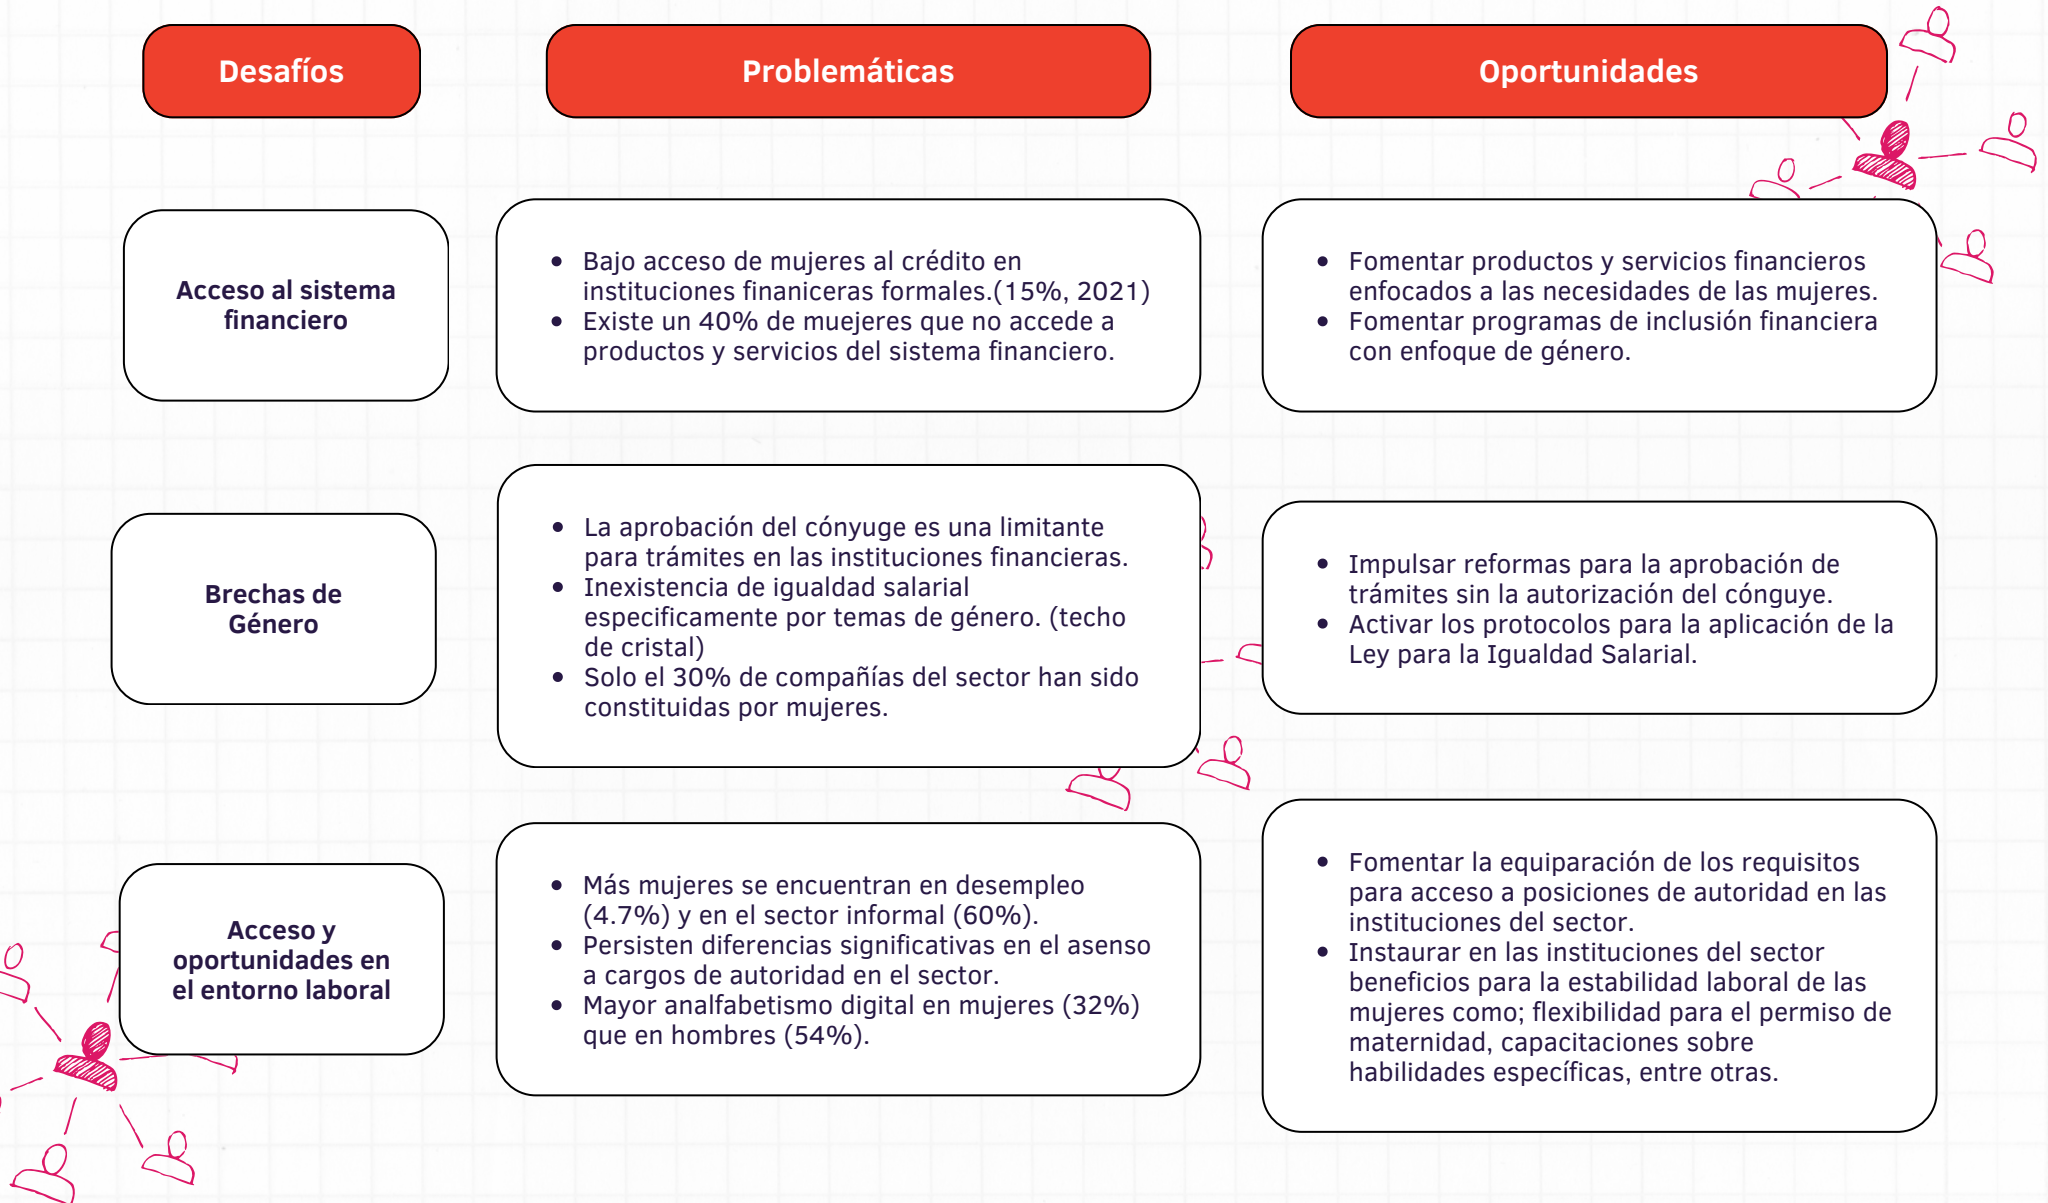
| Desafíos | Problemáticas | Oportunidades |
|---|---|---|
| Acceso al sistema financiero | • Bajo acceso de mujeres al crédito en instituciones finaniceras formales.(15%, 2021)<br>• Existe un 40% de muejeres que no accede a productos y servicios del sistema financiero. | • Fomentar productos y servicios financieros enfocados a las necesidades de las mujeres.<br>• Fomentar programas de inclusión financiera con enfoque de género. |
| Brechas de Género | • La aprobación del cónyuge es una limitante para trámites en las instituciones financieras.<br>• Inexistencia de igualdad salarial especificamente por temas de género. (techo de cristal)<br>• Solo el 30% de compañías del sector han sido constituidas por mujeres. | • Impulsar reformas para la aprobación de trámites sin la autorización del cónguye.<br>• Activar los protocolos para la aplicación de la Ley para la Igualdad Salarial. |
| Acceso y oportunidades en el entorno laboral | • Más mujeres se encuentran en desempleo (4.7%) y en el sector informal (60%).<br>• Persisten diferencias significativas en el asenso a cargos de autoridad en el sector.<br>• Mayor analfabetismo digital en mujeres (32%) que en hombres (54%). | • Fomentar la equiparación de los requisitos para acceso a posiciones de autoridad en las instituciones del sector.<br>• Instaurar en las instituciones del sector beneficios para la estabilidad laboral de las mujeres como; flexibilidad para el permiso de maternidad, capacitaciones sobre habilidades específicas, entre otras. |